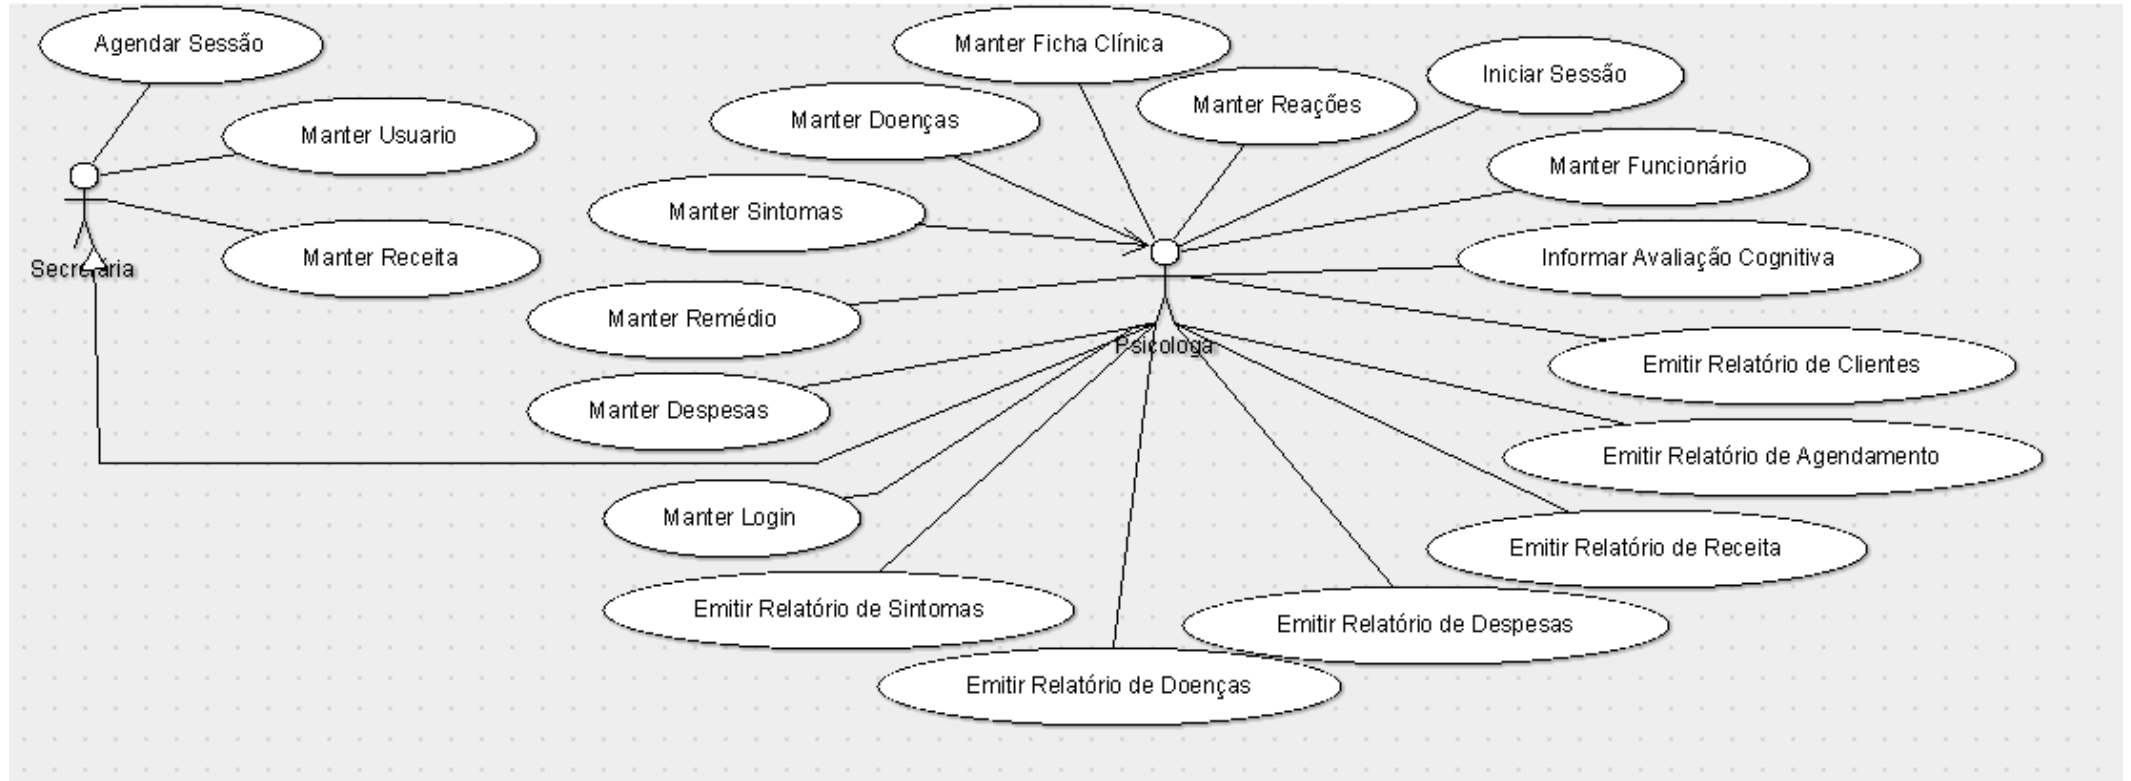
Agendar Sessão

Manter Usuario

Manter Receita

Secretaria

Manter Ficha Clínica

Iniciar Sessão

Manter Reações

Manter Doenças

Manter Funcionário

Manter Sintomas

Informar Avaliação Cognitiva

Manter Remédio

Psicologa

Emitir Relatório de Clientes

Manter Despesas

Emitir Relatório de Agendamento

Manter Login

Emitir Relatório de Receita

Emitir Relatório de Sintomas

Emitir Relatório de Despesas

Emitir Relatório de Doenças